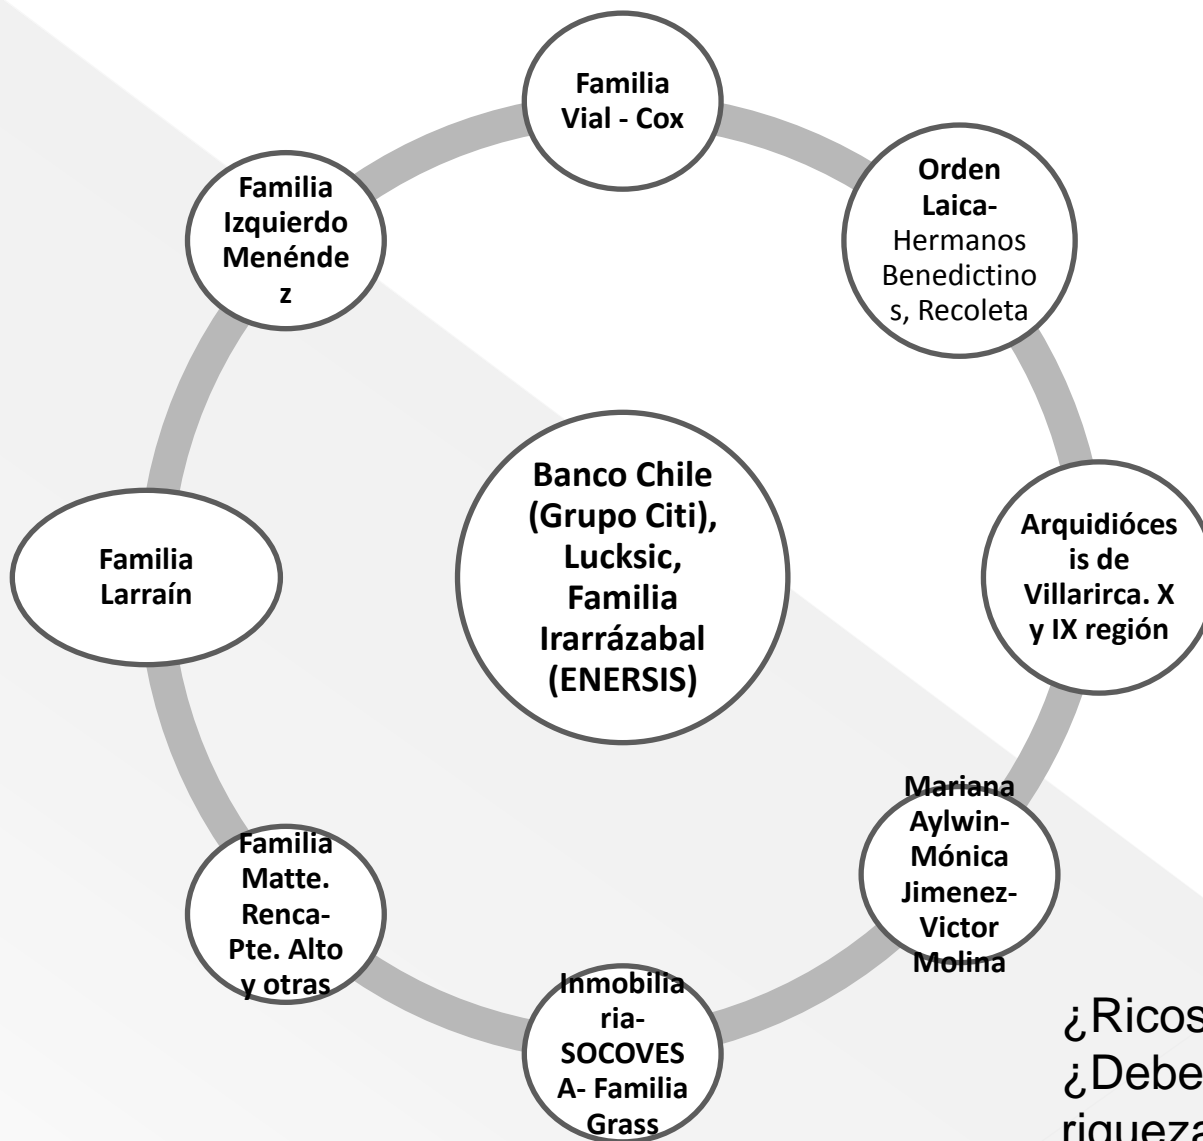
Familia Vial - Cox

Orden Laica- Hermanos Benedictinos, Recoleta

Arquidióces is de Villarirca. X y IX región

Mariana Aylwin- Mónica Jimenez- Victor Molina

Inmobiliaria- SOCOVESA- Familia Grass

Familia Matte. Renca- Pte. Alto y otras

Familia Larraín

Familia Izquierdo Menéndez

Banco Chile (Grupo Citi), Lucksic, Familia Irarrázabal (ENERSIS)

¿Ricos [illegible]
¿Debe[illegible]
riqueza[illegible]